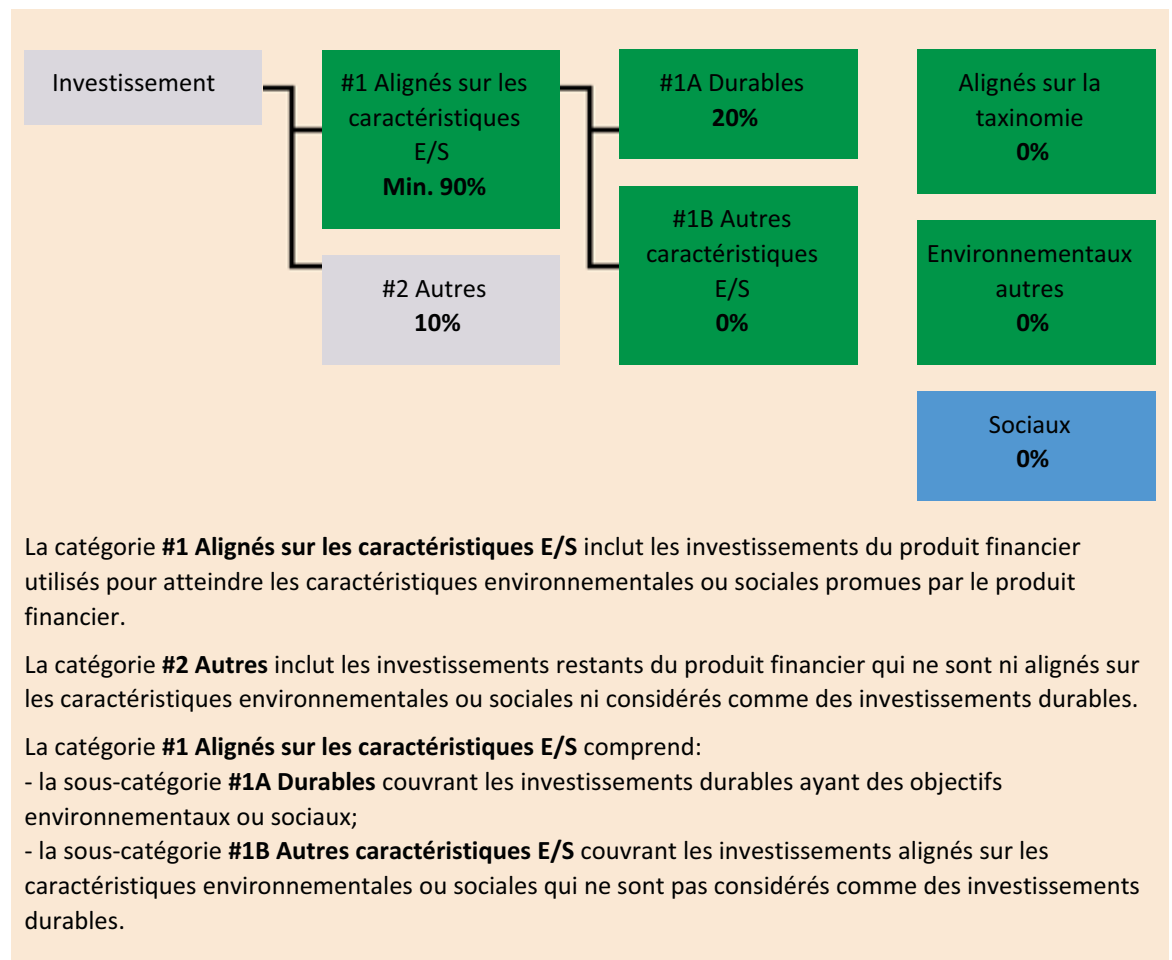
Investissement

#1 Alignés sur les caractéristiques E/S
**Min. 90%**

#2 Autres
**10%**

#1A Durables
**20%**

#1B Autres caractéristiques E/S
**0%**

Alignés sur la taxinomie
**0%**

Environnementaux autres
**0%**

Sociaux
**0%**

La catégorie **#1 Alignés sur les caractéristiques E/S** inclut les investissements du produit financier utilisés pour atteindre les caractéristiques environnementales ou sociales promues par le produit financier.

La catégorie **#2 Autres** inclut les investissements restants du produit financier qui ne sont ni alignés sur les caractéristiques environnementales ou sociales ni considérés comme des investissements durables.

La catégorie **#1 Alignés sur les caractéristiques E/S** comprend:
- la sous-catégorie **#1A Durables** couvrant les investissements durables ayant des objectifs environnementaux ou sociaux;
- la sous-catégorie **#1B Autres caractéristiques E/S** couvrant les investissements alignés sur les caractéristiques environnementales ou sociales qui ne sont pas considérés comme des investissements durables.